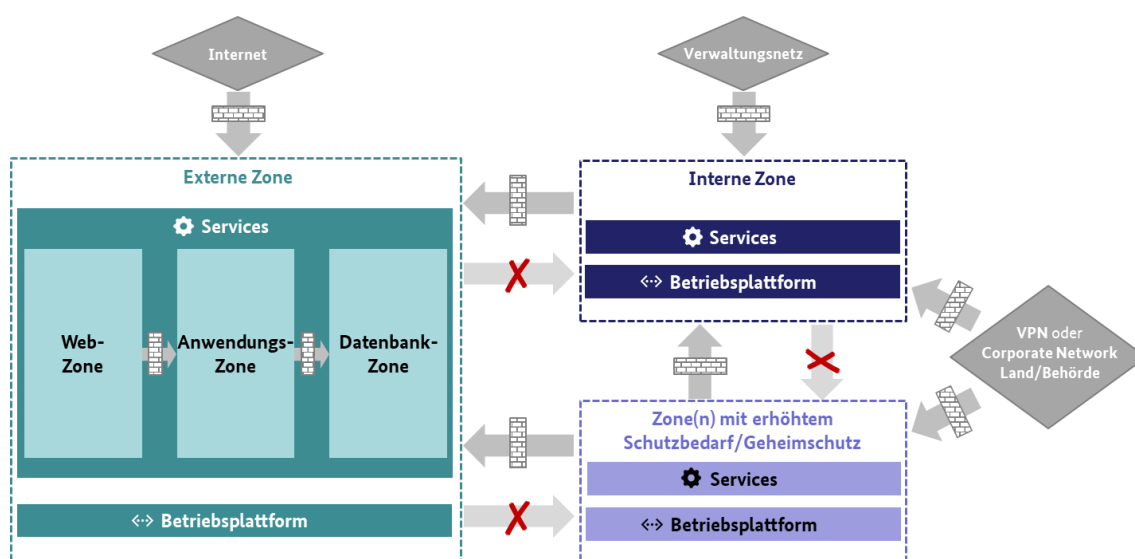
Internet

Verwaltungsnetz

Externe Zone

Services

Web-Zone

Anwendungs-Zone

Datenbank-Zone

Betriebsplattform

Interne Zone

Services

Betriebsplattform

VPN oder Corporate Network Land/Behörde

Zone(n) mit erhöhtem Schutzbedarf/Geheimschutz

Services

Betriebsplattform